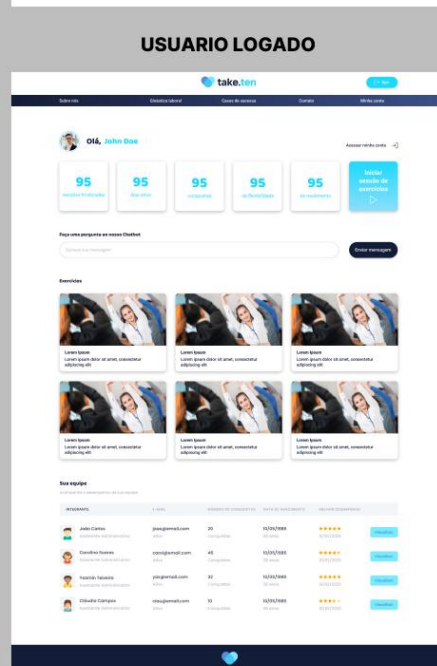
USUARIO LOGADO

take.ten

Sair

Sobre nós | Diretório laboral | Cases de sucesso | Contato | Minha conta

Olá, John Doe

Acessar minha conta

95
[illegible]

95
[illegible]

95
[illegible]

95
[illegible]

95
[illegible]

Iniciar sessão de exercícios

Faça uma pergunta ao nosso Chatbot

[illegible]

Enviar mensagem

Exercícios

Lorem Ipsum
Lorem ipsum dolor sit amet, consectetur adipiscing elit

Lorem Ipsum
Lorem ipsum dolor sit amet, consectetur adipiscing elit

Lorem Ipsum
Lorem ipsum dolor sit amet, consectetur adipiscing elit

Lorem Ipsum
Lorem ipsum dolor sit amet, consectetur adipiscing elit

Lorem Ipsum
Lorem ipsum dolor sit amet, consectetur adipiscing elit

Lorem Ipsum
Lorem ipsum dolor sit amet, consectetur adipiscing elit

Sua equipe

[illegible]

| INTEGRANTE | E-MAIL | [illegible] | DATA DE NASCIMENTO | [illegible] | |
|---|---|---|---|---|---|
| João Carlos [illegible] | joao@email.com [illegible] | 20 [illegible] | 10/05/1995 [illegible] | ★★★★★ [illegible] | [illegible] |
| Carolina Soares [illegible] | carol@email.com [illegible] | 45 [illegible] | 10/05/1995 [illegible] | ★★★★☆ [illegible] | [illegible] |
| Yasmin Tavares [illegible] | yas@email.com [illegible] | 33 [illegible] | 10/05/1995 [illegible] | ★★★★★ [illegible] | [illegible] |
| Cláudio Campos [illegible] | clau@email.com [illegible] | 11 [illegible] | 10/05/1995 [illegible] | ★★★☆☆ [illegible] | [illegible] |